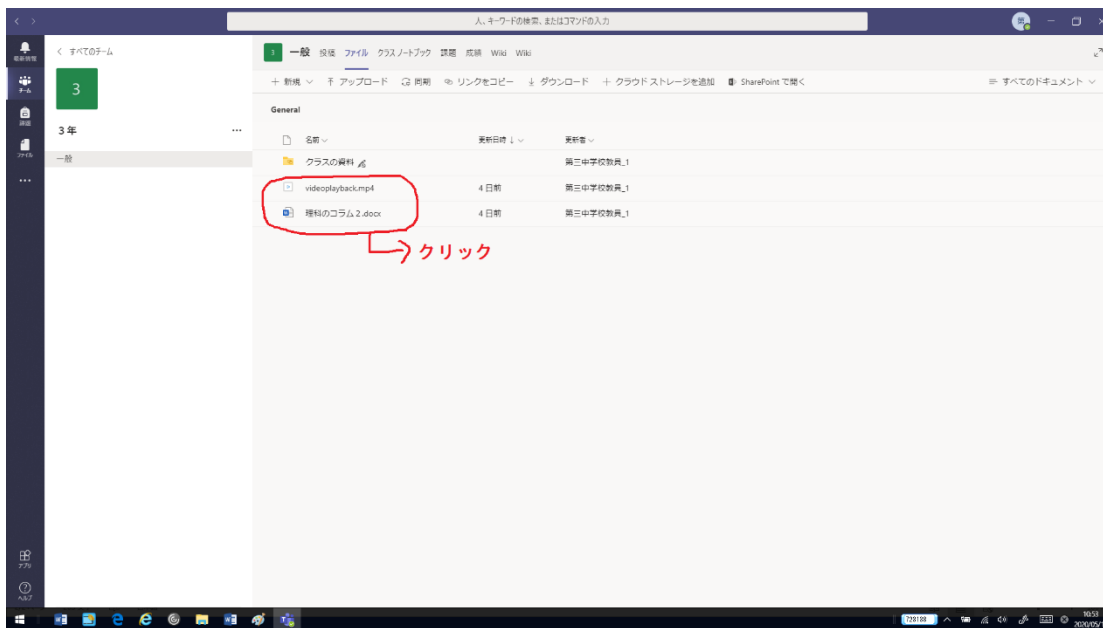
人、キーワードの検索、またはコマンドの入力

最新情報
チーム
課題
ファイル
...

< すべてのチーム

3

3 年 ...

一般

3 一般 投稿 ファイル クラスノートブック 課題 成績 Wiki Wiki

+ 新規 ∨ アップロード 同期 リンクをコピー ダウンロード + クラウド ストレージを追加 SharePoint で開く

≡ すべてのドキュメント ∨

General

| 名前 ∨ | 更新日時 ↓ ∨ | 更新者 ∨ |
|---|---|---|
| クラスの資料 | | 第三中学校教員_1 |
| videoplayback.mp4 | 4 日前 | 第三中学校教員_1 |
| 理科のコラム２.docx | 4 日前 | 第三中学校教員_1 |

クリック

アプリ
ヘルプ

10:53
2020/05/1